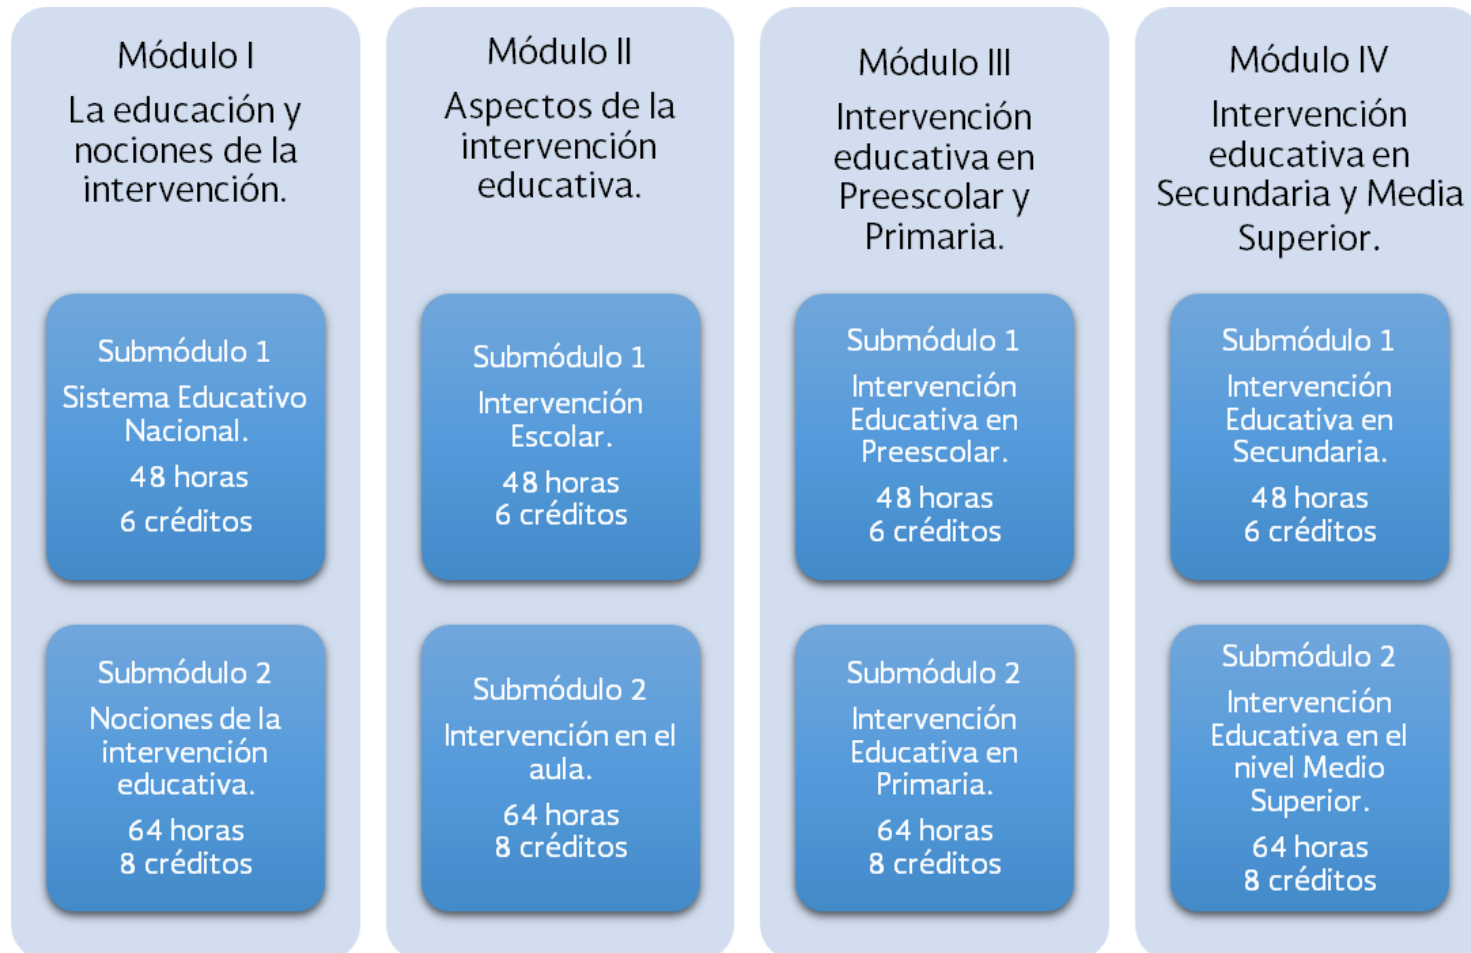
Módulo I

La educación y nociones de la intervención.

Submódulo 1

Sistema Educativo Nacional.

48 horas

6 créditos

Submódulo 2

Nociones de la intervención educativa.

64 horas
8 créditos

Módulo II

Aspectos de la intervención educativa.

Submódulo 1

Intervención Escolar.

48 horas
6 créditos

Submódulo 2

Intervención en el aula.

64 horas
8 créditos

Módulo III

Intervención educativa en Preescolar y Primaria.

Submódulo 1

Intervención Educativa en Preescolar.

48 horas
6 créditos

Submódulo 2

Intervención Educativa en Primaria.

64 horas
8 créditos

Módulo IV

Intervención educativa en Secundaria y Media Superior.

Submódulo 1

Intervención Educativa en Secundaria.

48 horas
6 créditos

Submódulo 2

Intervención Educativa en el nivel Medio Superior.

64 horas
8 créditos